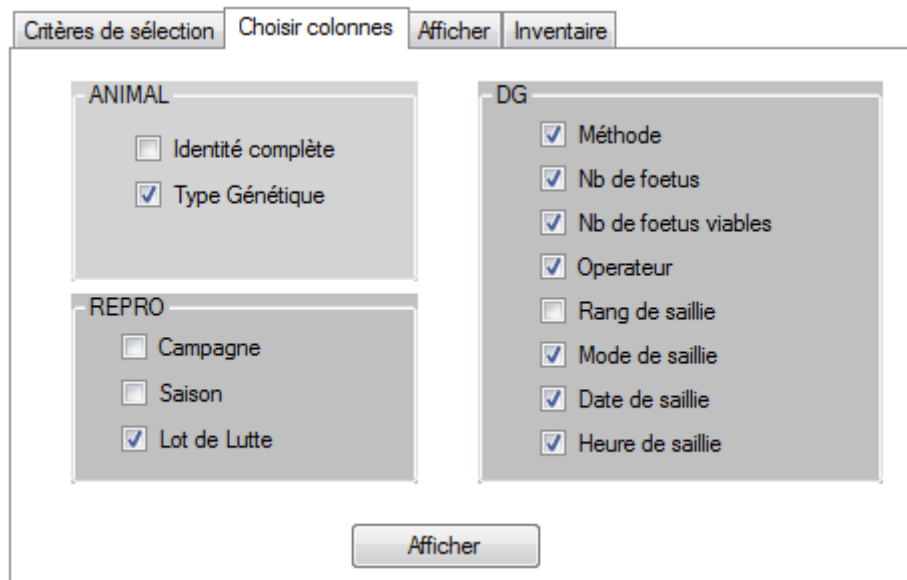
Critères de sélection | Choisir colonnes | Afficher | Inventaire

ANIMAL
Identité complète
Type Génétique

REPRO
Campagne
Saison
Lot de Lutte

DG
Méthode
Nb de foetus
Nb de foetus viables
Operateur
Rang de saillie
Mode de saillie
Date de saillie
Heure de saillie

Afficher